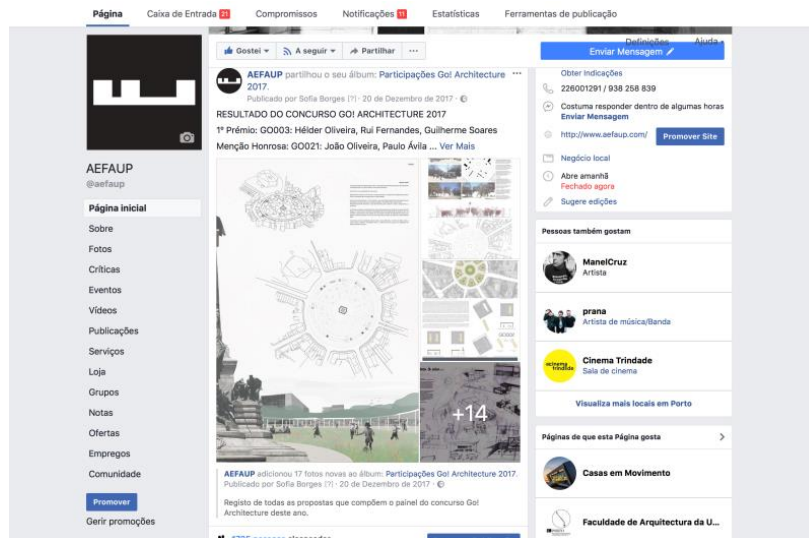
Página Caixa de Entrada 21 Compromissos Notificações 11 Estatísticas Ferramentas de publicação

AEFAUP
@aefaup

Página inicial
Sobre
Fotos
Críticas
Eventos
Vídeos
Publicações
Serviços
Loja
Grupos
Notas
Ofertas
Empregos
Comunidade

Promover
Gerir promoções

Gostei A seguir Partilhar ...

AEFAUP partilhou o seu álbum: Participações Go! Architecture 2017.
Publicado por Sofia Borges [?] · 20 de Dezembro de 2017 ·

RESULTADO DO CONCURSO GO! ARCHITECTURE 2017
1º Prémio: GO003: Hélder Oliveira, Rui Fernandes, Guilherme Soares
Menção Honrosa: GO021: João Oliveira, Paulo Ávila ... Ver Mais

+14

AEFAUP adicionou 17 fotos novas ao álbum: Participações Go! Architecture 2017.
Publicado por Sofia Borges [?] · 20 de Dezembro de 2017 ·

Registo de todas as propostas que compõem o painel do concurso Go! Architecture deste ano.

Enviar Mensagem

Obter indicações
226001291 / 938 258 839
Costuma responder dentro de algumas horas
Enviar Mensagem
http://www.aefaup.com/
Promover Site
Negócio local
Abre amanhã
Fechado agora
Sugere edições

Pessoas também gostam
ManelCruz
Artista
prana
Artista de música/Banda
Cinema Trindade
Sala de cinema
Visualiza mais locais em Porto

Páginas de que esta Página gosta
Casas em Movimento
Faculdade de Arquitectura da U...